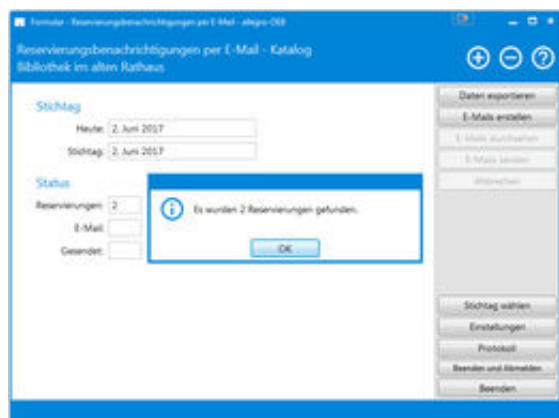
Formular - Reservierungsbenachrichtigungen per E-Mail - allegro-OEB

Reservierungsbenachrichtigungen per E-Mail - Katalog
Bibliothek im alten Rathaus

Stichtag
Heute: 2. Juni 2017
Stichtag: 2. Juni 2017

Status
Reservierungen: 2
E-Mail:
Gesendet:

Es wurden 2 Reservierungen gefunden.
OK

Daten exportieren
E-Mails erstellen
E-Mails durchsehen
E-Mails senden
Abbrechen

Stichtag wählen
Einstellungen
Protokoll
Beenden und Abmelden
Beenden